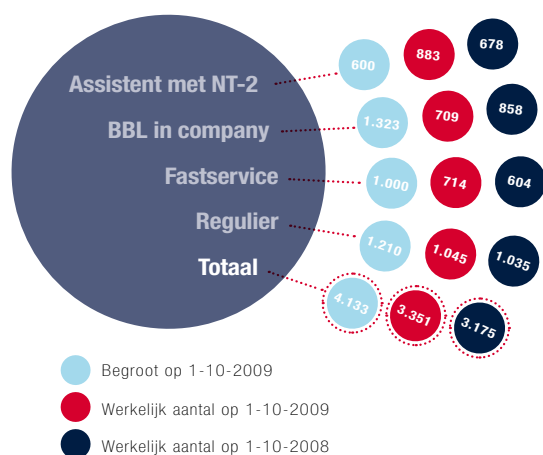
Assistent met NT-2
BBL in company
Fastservice
Regulier
Totaal

| | Begroot op 1-10-2009 | Werkelijk aantal op 1-10-2009 | Werkelijk aantal op 1-10-2008 |
|---|---|---|---|
| Assistent met NT-2 | 600 | 883 | 678 |
| BBL in company | 1.323 | 709 | 858 |
| Fastservice | 1.000 | 714 | 604 |
| Regulier | 1.210 | 1.045 | 1.035 |
| Totaal | 4.133 | 3.351 | 3.175 |

Begroot op 1-10-2009
Werkelijk aantal op 1-10-2009
Werkelijk aantal op 1-10-2008